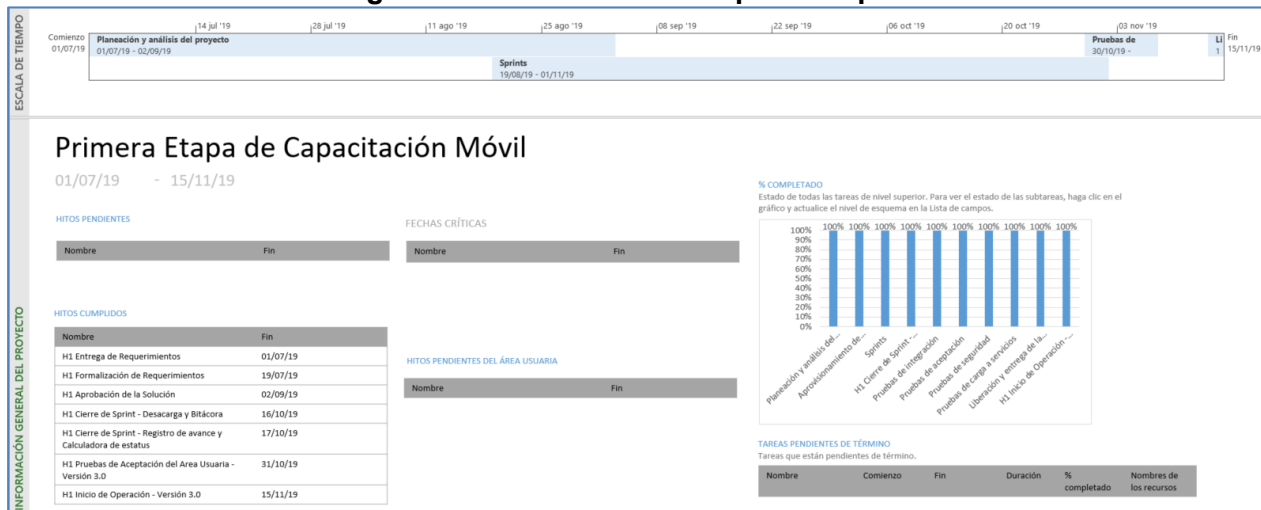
ESCALA DE TIEMPO

Comienzo 01/07/19

14 jul '19 | 28 jul '19 | 11 ago '19 | 25 ago '19 | 08 sep '19 | 22 sep '19 | 06 oct '19 | 20 oct '19 | 03 nov '19

Planeación y análisis del proyecto
01/07/19 - 02/09/19

Sprints
19/08/19 - 01/11/19

Pruebas de
30/10/19 -

Li
1

Fin 15/11/19

INFORMACIÓN GENERAL DEL PROYECTO

Primera Etapa de Capacitación Móvil

01/07/19 - 15/11/19

HITOS PENDIENTES

| Nombre | Fin |
|---|---|

FECHAS CRÍTICAS

| Nombre | Fin |
|---|---|

HITOS CUMPLIDOS

| Nombre | Fin |
|---|---|
| H1 Entrega de Requerimientos | 01/07/19 |
| H1 Formalización de Requerimientos | 19/07/19 |
| H1 Aprobación de la Solución | 02/09/19 |
| H1 Cierre de Sprint - Desacarga y Bitácora | 16/10/19 |
| H1 Cierre de Sprint - Registro de avance y Calculadora de estatus | 17/10/19 |
| H1 Pruebas de Aceptación del Area Usuaria - Versión 3.0 | 31/10/19 |
| H1 Inicio de Operación - Versión 3.0 | 15/11/19 |

HITOS PENDIENTES DEL ÁREA USUARIA

| Nombre | Fin |
|---|---|

% COMPLETADO
Estado de todas las tareas de nivel superior. Para ver el estado de las subtareas, haga clic en el gráfico y actualice el nivel de esquema en la Lista de campos.

100% 90% 80% 70% 60% 50% 40% 30% 20% 10% 0%

100% 100% 100% 100% 100% 100% 100% 100% 100% 100%

Planeación y análisis del... | Aprovisionamiento de... | Sprints | H1 Cierre de Sprint -... | Pruebas de integración | Pruebas de aceptación | Pruebas de seguridad | Pruebas de carga a servicios | Liberación y entrega de la... | H1 Inicio de Operación -...

TAREAS PENDIENTES DE TÉRMINO
Tareas que están pendientes de término.

| Nombre | Comienzo | Fin | Duración | % completado | Nombres de los recursos |
|---|---|---|---|---|---|